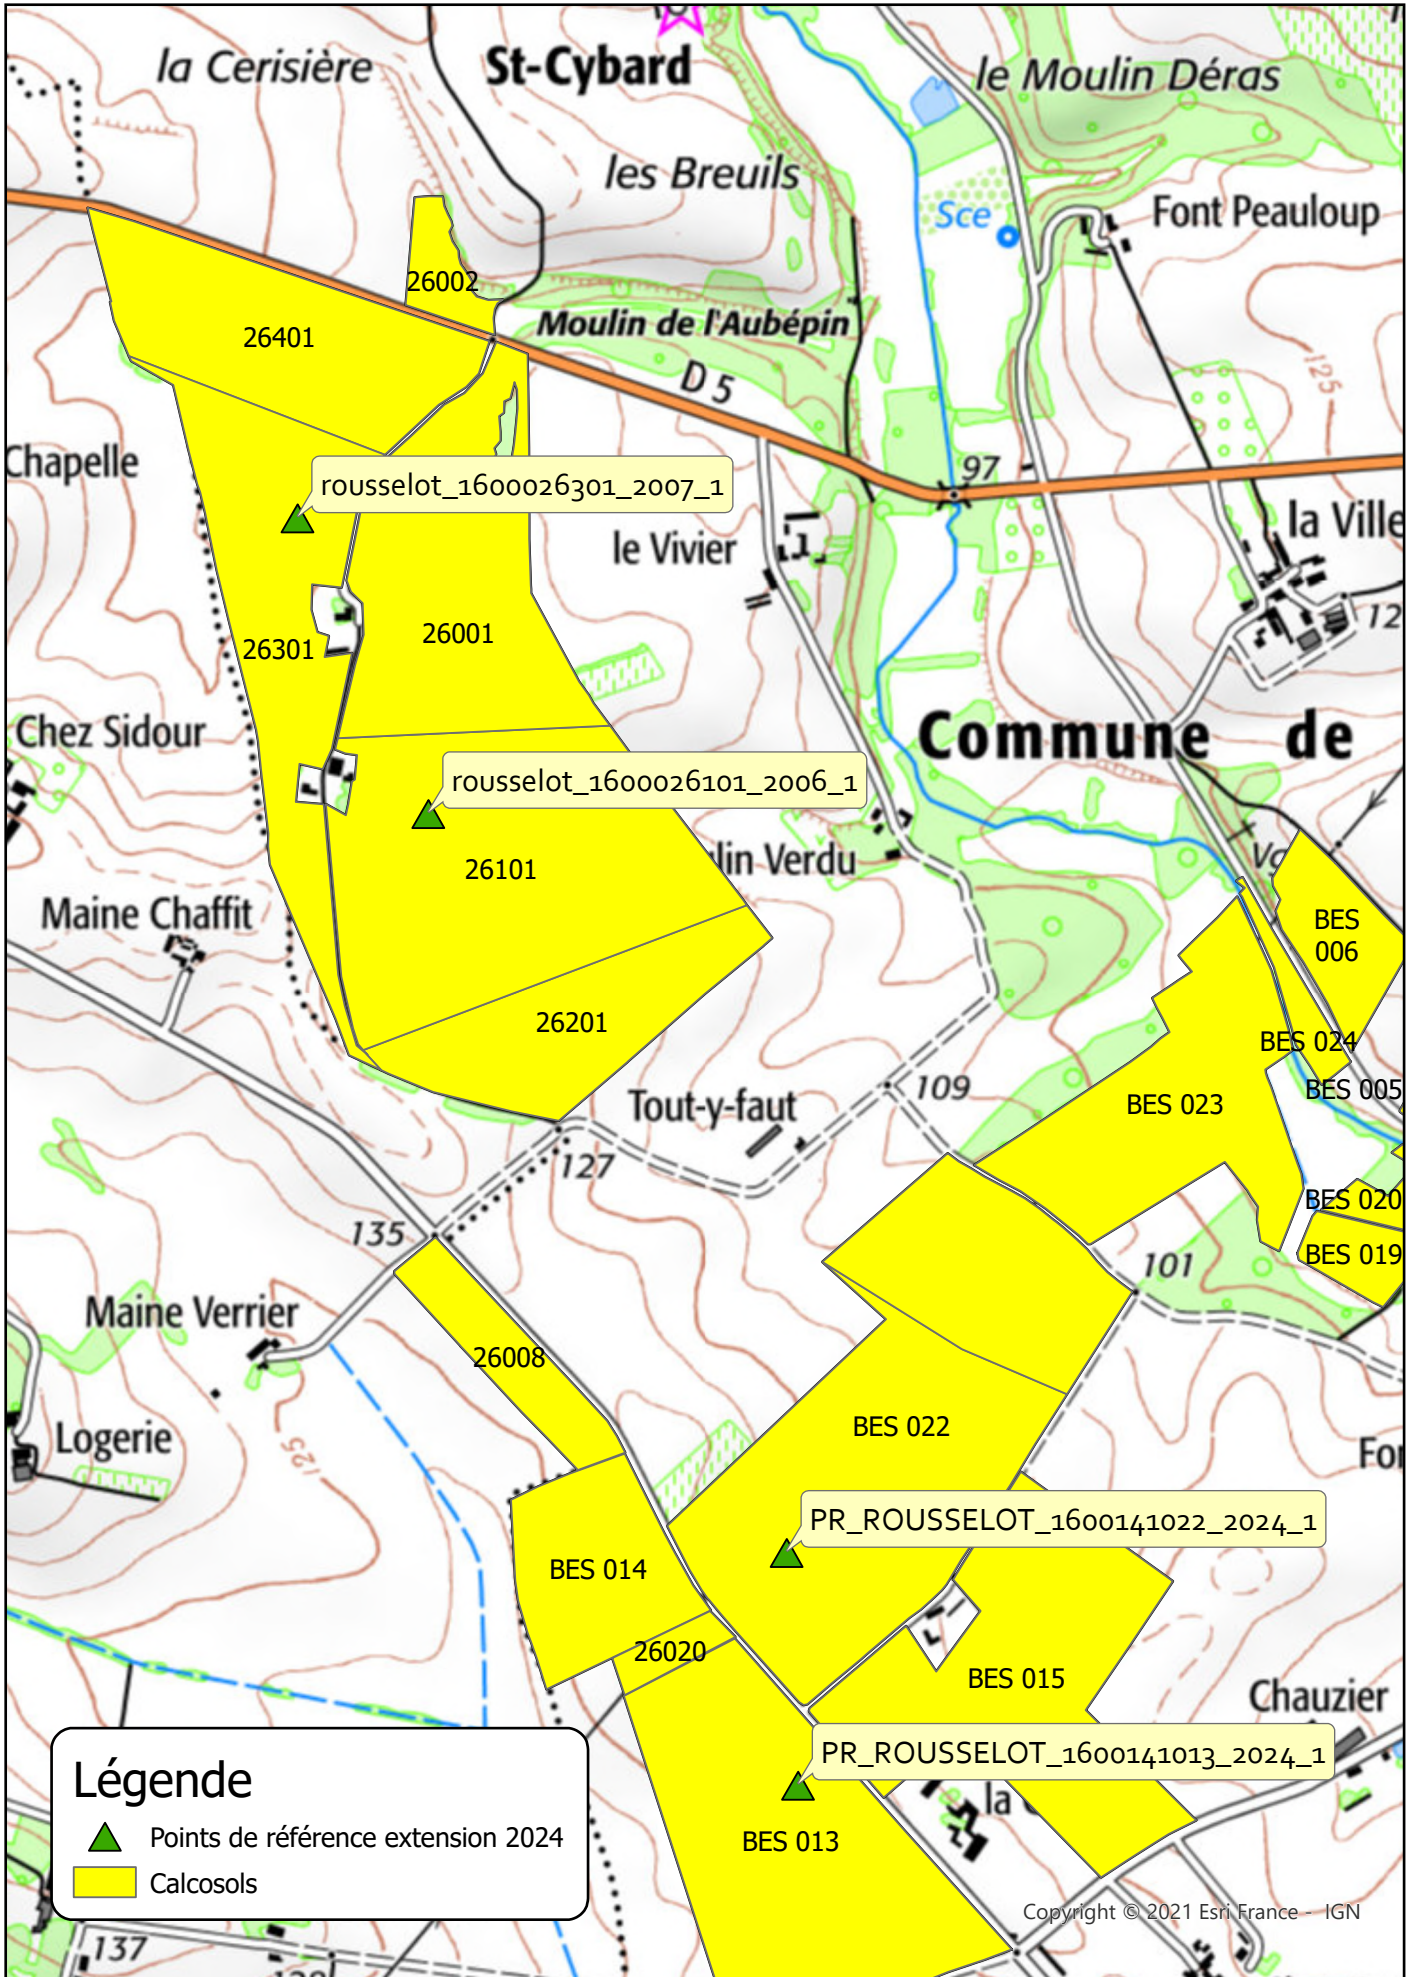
la Cerisière
St-Cybard
le Moulin Déras
les Breuils
Sce
Font Peauloup
26002
26401
Moulin de l'Aubépin
D 5
125
97
Chapelle
rousselot_1600026301_2007_1
le Vivier
la Ville
12
26301
26001
Chez Sidour
Commune de
rousselot_1600026101_2006_1
lin Verdu
26101
Maine Chaffit
BES 006
26201
BES 024
109
BES 005
Tout-y-faut
BES 023
127
BES 020
135
101
BES 019
Maine Verrier
26008
Logerie
125
BES 022
For
PR_ROUSSELOT_1600141022_2024_1
BES 014
26020
BES 015
Chauzier
PR_ROUSSELOT_1600141013_2024_1
la
Légende
Points de référence extension 2024
Calcosols
BES 013
Copyright © 2021 Esri France - IGN
137